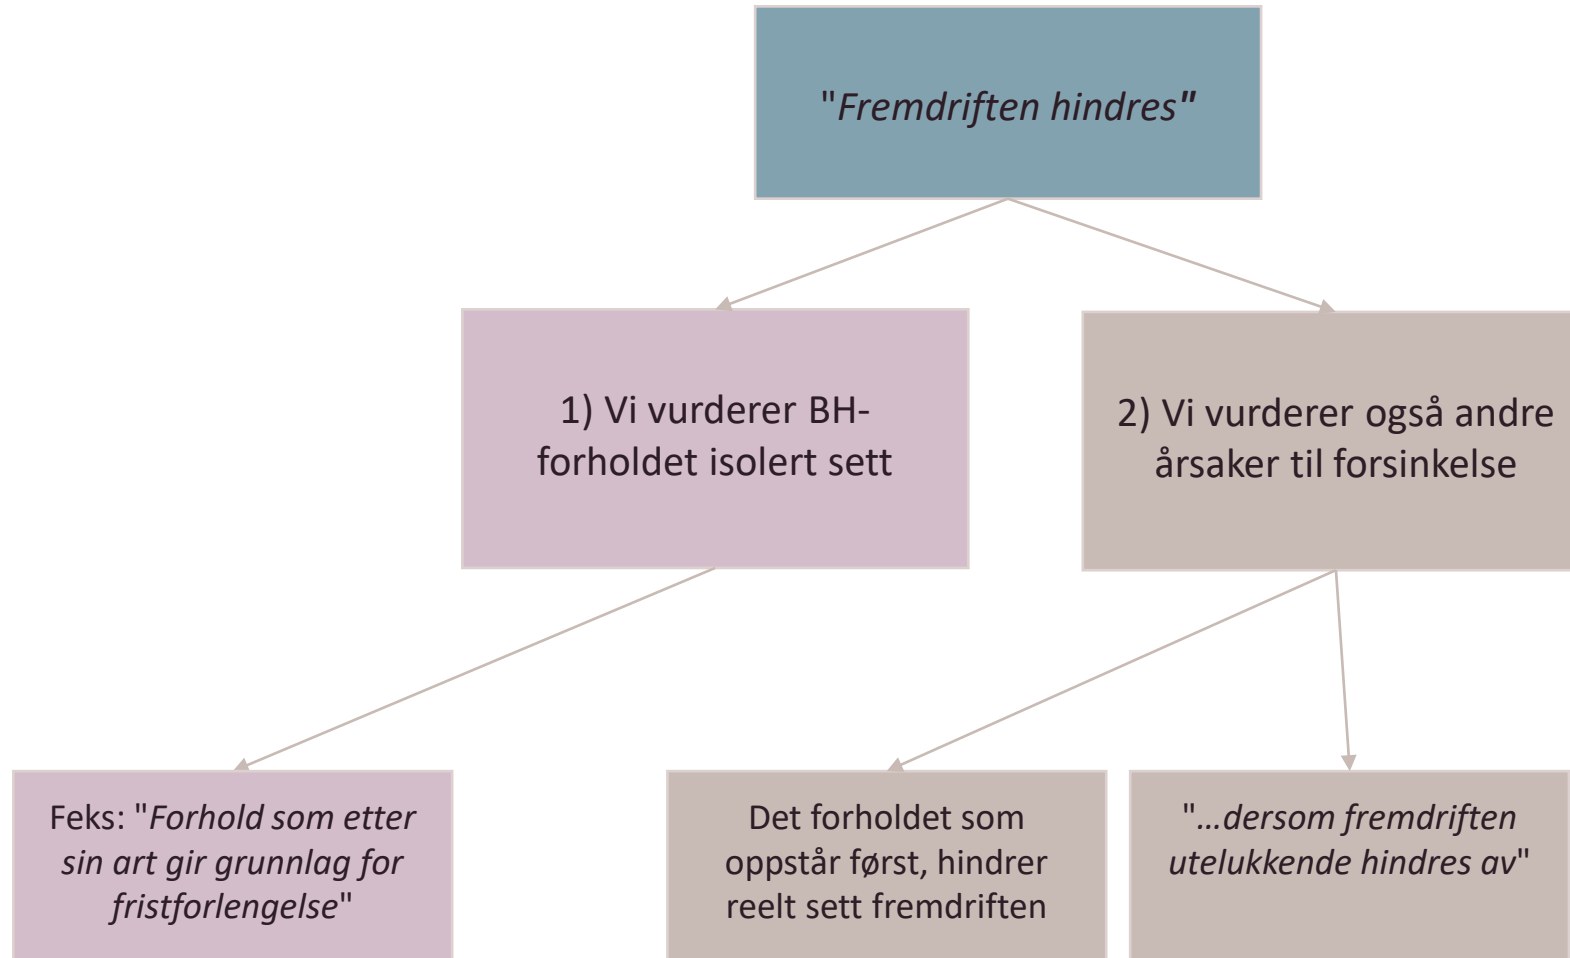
"Fremdriften hindres"

1) Vi vurderer BH-forholdet isolert sett

2) Vi vurderer også andre årsaker til forsinkelse

Feks: "Forhold som etter sin art gir grunnlag for fristforlengelse"

Det forholdet som oppstår først, hindrer reelt sett fremdriften

"...dersom fremdriften utelukkende hindres av"